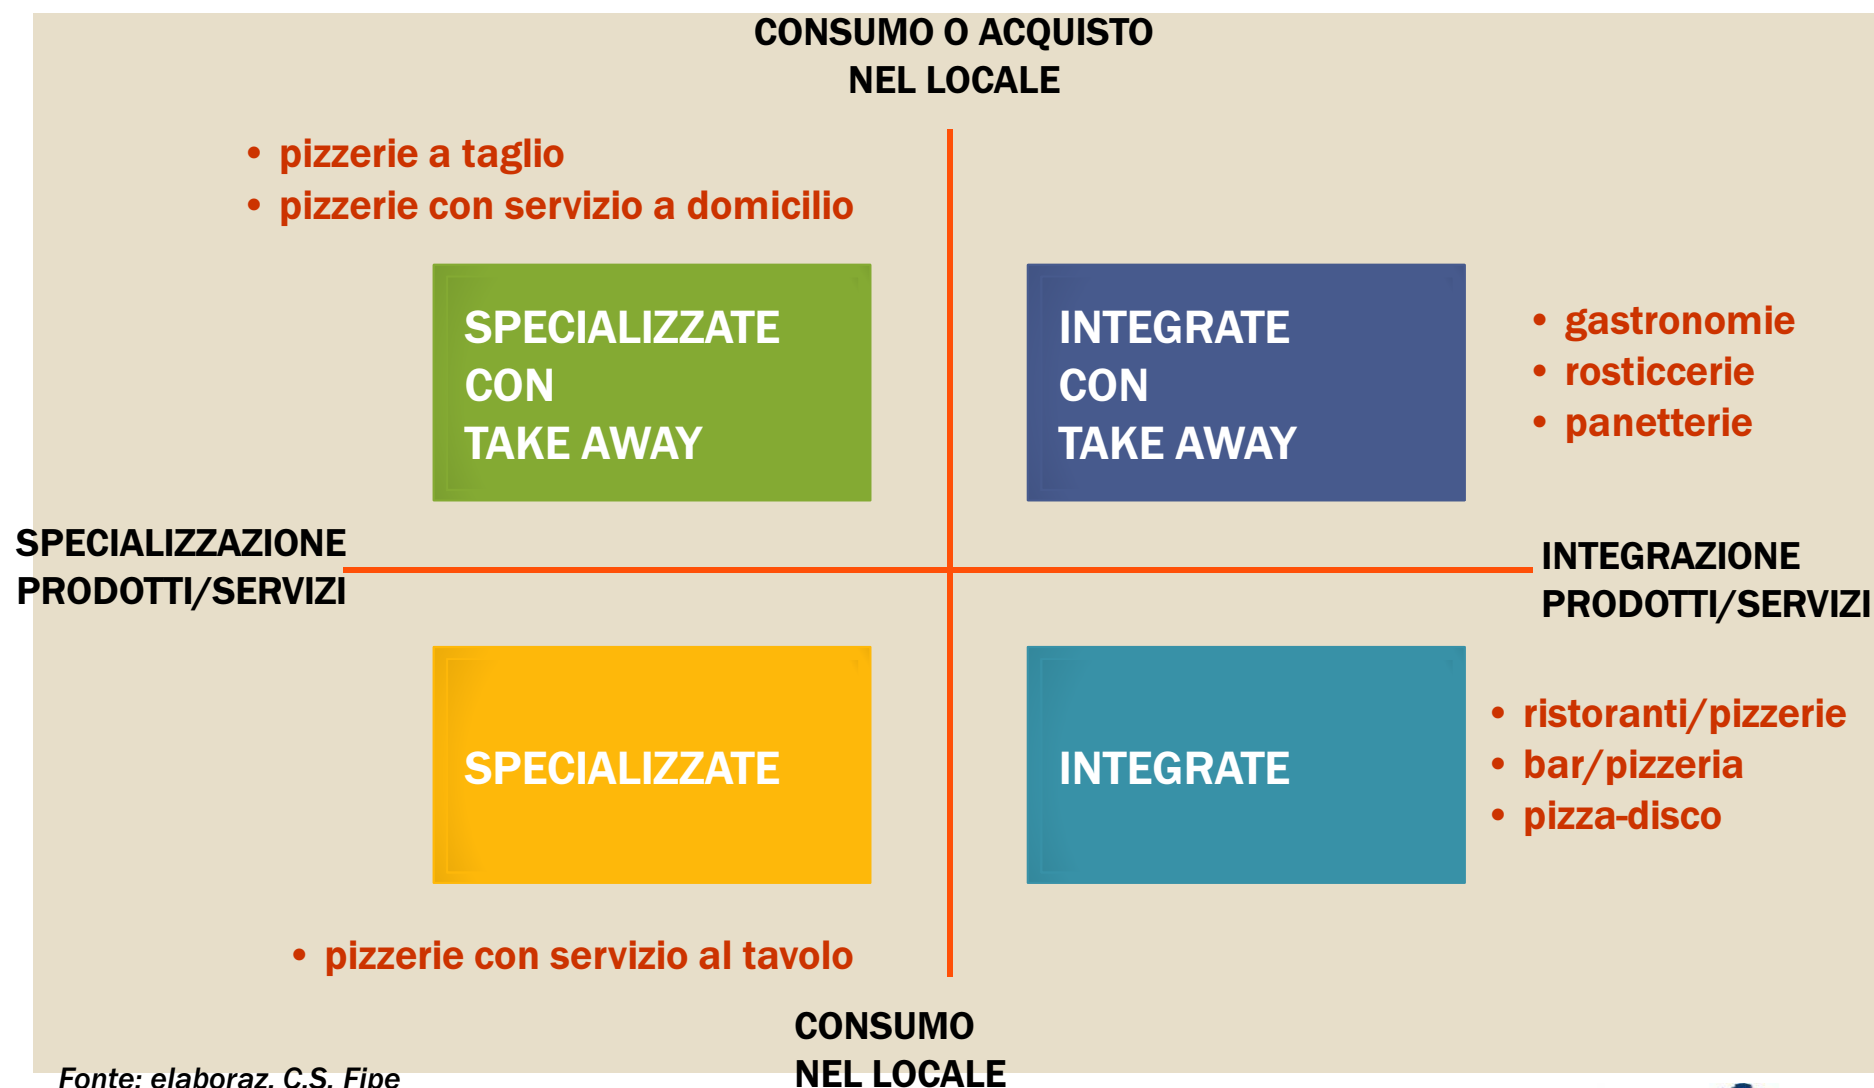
CONSUMO O ACQUISTO
NEL LOCALE

• pizzerie a taglio
• pizzerie con servizio a domicilio

SPECIALIZZATE CON TAKE AWAY

INTEGRATE CON TAKE AWAY

• gastronomie
• rosticcerie
• panetterie

SPECIALIZZAZIONE
PRODOTTI/SERVIZI

INTEGRAZIONE
PRODOTTI/SERVIZI

SPECIALIZZATE

INTEGRATE

• ristoranti/pizzerie
• bar/pizzeria
• pizza-disco

• pizzerie con servizio al tavolo

CONSUMO
NEL LOCALE

Fonte: elaboraz. C.S. Fipe